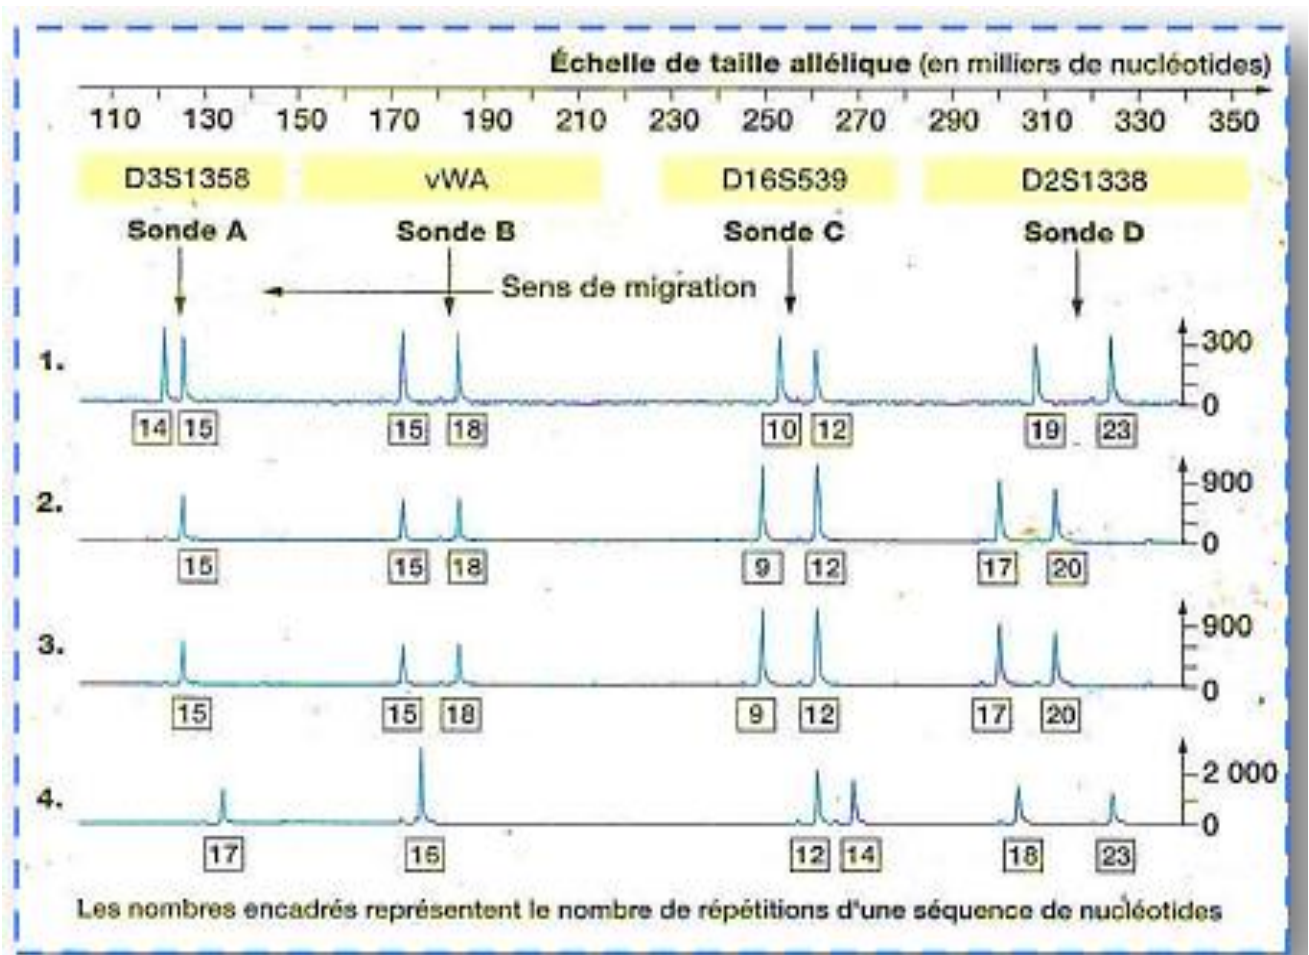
Échelle de taille allélique (en milliers de nucléotides)

110 130 150 170 190 210 230 250 270 290 310 330 350

D3S1358 vWA D16S539 D2S1338

Sonde A Sonde B Sonde C Sonde D

Sens de migration

1. 300 0
14 15 15 18 10 12 19 23

2. 900 0
15 15 18 9 12 17 20

3. 900 0
15 15 18 9 12 17 20

4. 2 000 0
17 16 12 14 18 23

Les nombres encadrés représentent le nombre de répétitions d'une séquence de nucléotides